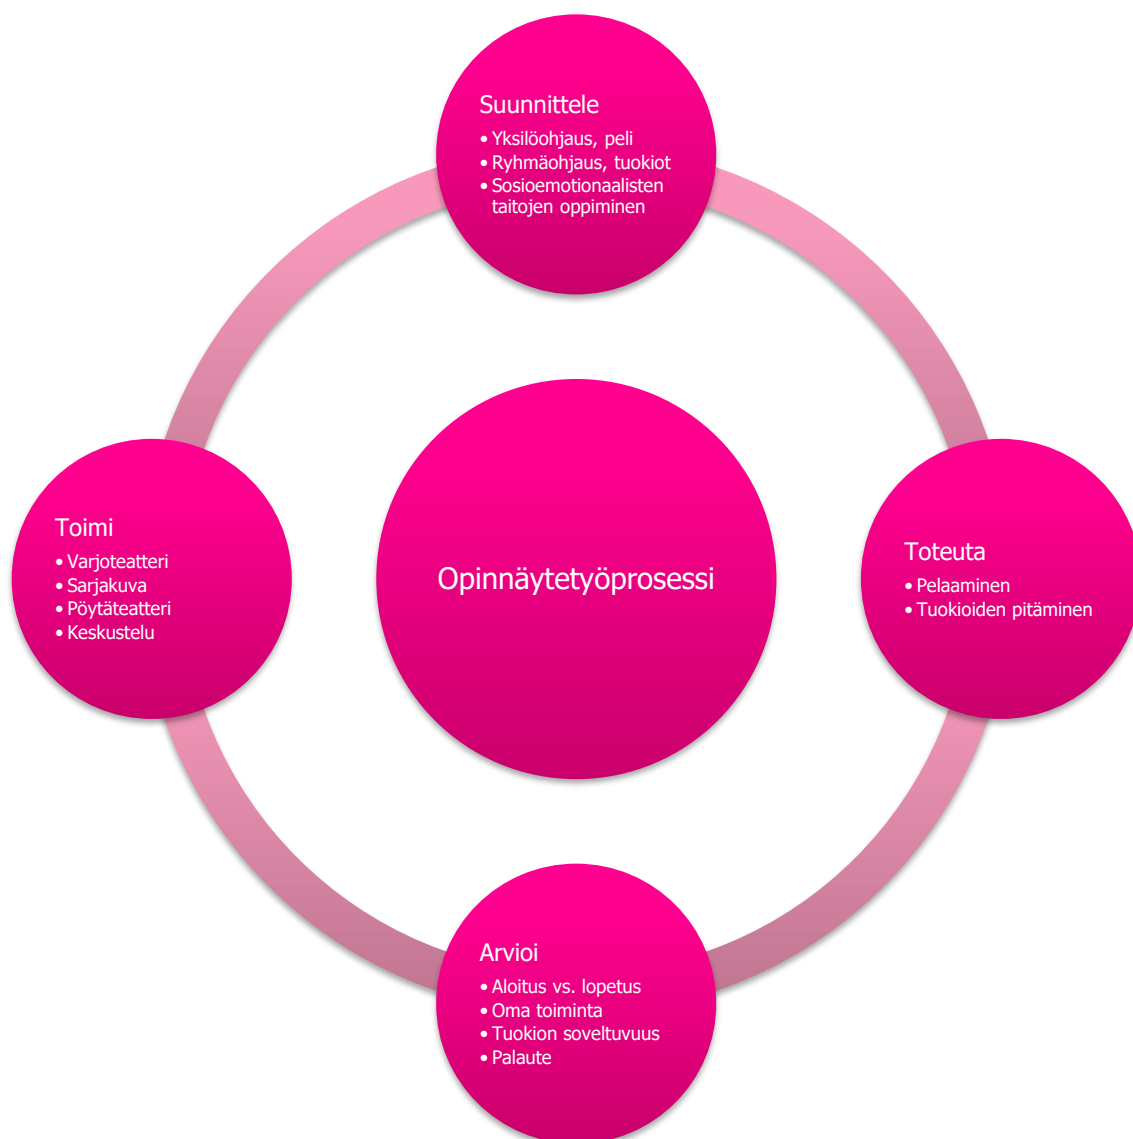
Suunnittele
• Yksilöohjaus, peli
• Ryhmäohjaus, tuokiot
• Sosioemotionaalisten taitojen oppiminen

Toimi
• Varjoteatteri
• Sarjakuva
• Pöytäteatteri
• Keskustelu

Opinnäytetyöprosessi

Toteuta
• Pelaaminen
• Tuokioiden pitäminen

Arvioi
• Aloitus vs. lopetus
• Oma toiminta
• Tuokion soveltuvuus
• Palaute